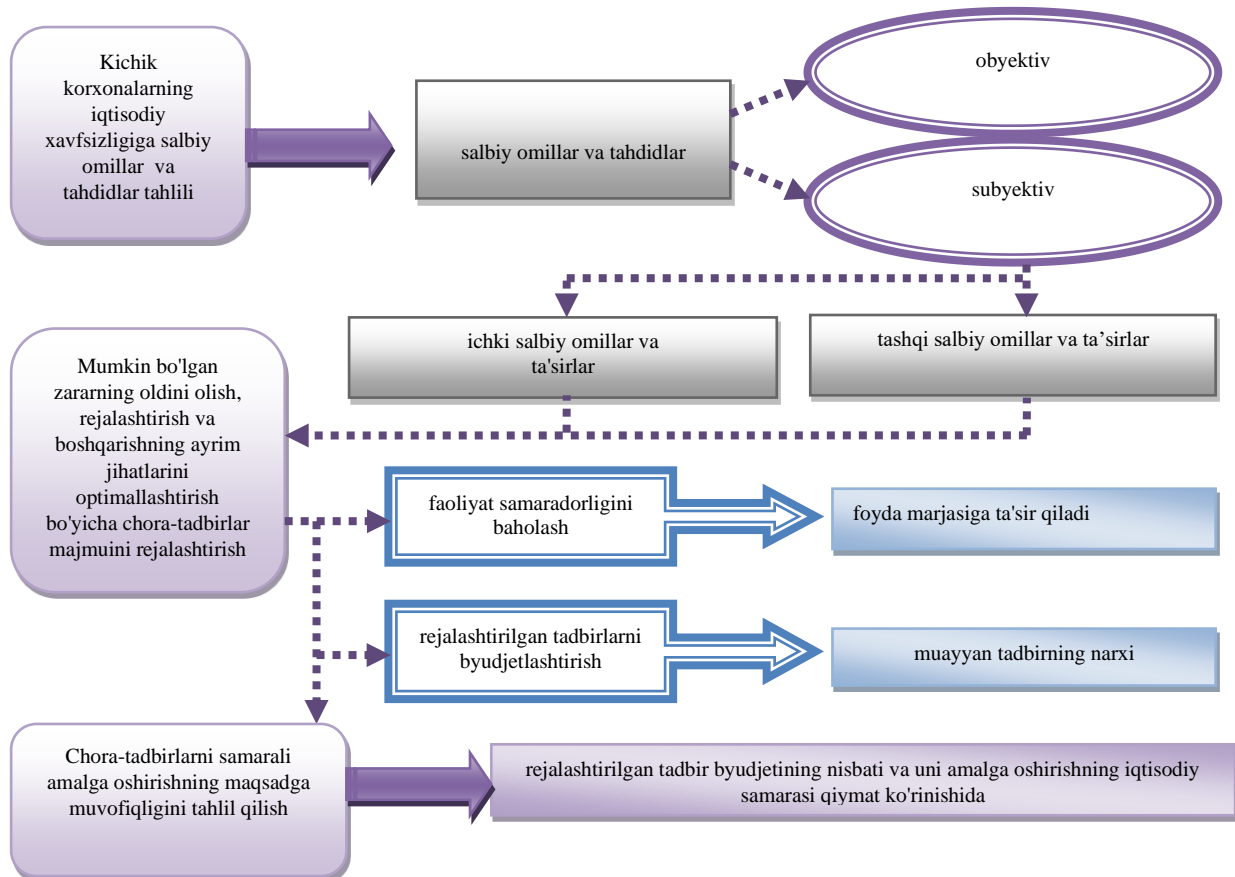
Kichik korxonalarning iqtisodiy xavfsizligiga salbiy omillar va tahdidlar tahlili

salbiy omillar va tahdidlar

obyektiv

subyektiv

ichki salbiy omillar va ta'sirlar

tashqi salbiy omillar va ta’sirlar

Mumkin bo'lgan zararning oldini olish, rejalashtirish va boshqarishning ayrim jihatlarini optimallashtirish bo'yicha chora-tadbirlar majmuini rejalashtirish

faoliyat samaradorligini baholash

foyda marjasiga ta'sir qiladi

rejalashtirilgan tadbirlarni byudjetlashtirish

muayyan tadbirning narxi

Chora-tadbirlarni samarali amalga oshirishning maqsadga muvofiqligini tahlil qilish

rejalashtirilgan tadbir byudjetining nisbati va uni amalga oshirishning iqtisodiy samarasi qiymat ko'rinishida